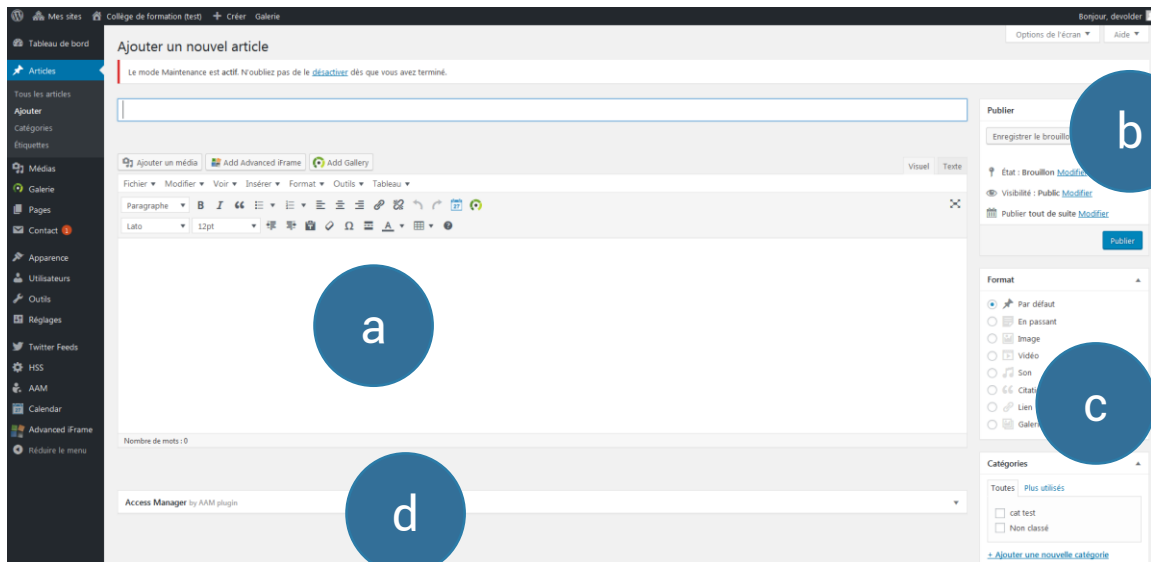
Mes sites Collège de formation (test) + Créer Galerie Bonjour, devolder

Tableau de bord
Articles
Tous les articles
Ajouter
Catégories
Étiquettes
Médias
Galerie
Pages
Contact 1
Apparence
Utilisateurs
Outils
Réglages
Twitter Feeds
HSS
AAM
Calendar
Advanced iFrame
Réduire le menu

Options de l'écran ▼ Aide ▼

Ajouter un nouvel article

Le mode Maintenance est actif. N'oubliez pas de le désactiver dès que vous avez terminé.

Ajouter un média Add Advanced iFrame Add Gallery Visuel Texte

Fichier ▼ Modifier ▼ Voir ▼ Insérer ▼ Format ▼ Outils ▼ Tableau ▼

Paragraphe ▼ B I

Lato ▼ 12pt ▼

a

Nombre de mots : 0

Access Manager by AAM plugin

d

Publier

Enregistrer le brouillo

b

État : Brouillon Modifie

Visibilité : Public Modifier

Publier tout de suite Modifier

Publier

Format

Par défaut
En passant
Image
Vidéo
Son
Citati
Lien
Galer

c

Catégories

Toutes Plus utilisés

cat test
Non classé

+ Ajouter une nouvelle catégorie